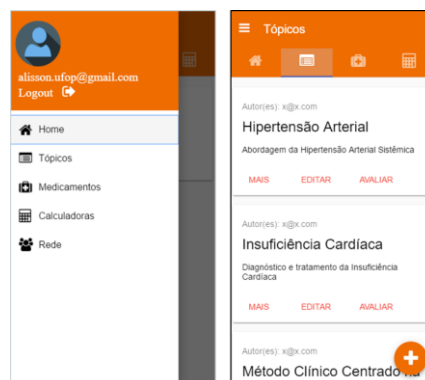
alisson.ufop@gmail.com
Logout

Home
Tópicos
Medicamentos
Calculadoras
Rede

Tópicos

Autor(es): x@x.com
Hipertensão Arterial
Abordagem da Hipertensão Arterial Sistêmica
MAIS EDITAR AVALIAR

Autor(es): x@x.com
Insuficiência Cardíaca
Diagnóstico e tratamento da Insuficiência Cardíaca
MAIS EDITAR AVALIAR

Autor(es): x@x.com
Método Clínico Centrado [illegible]